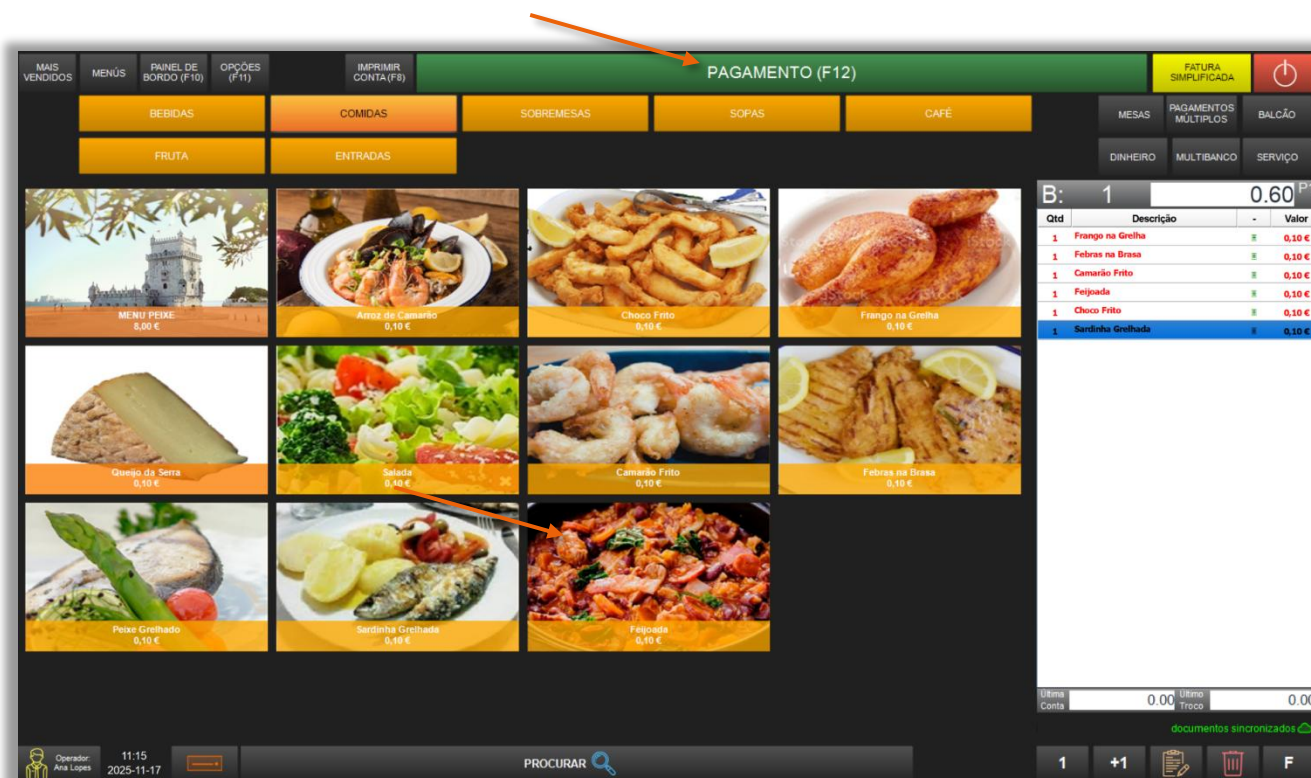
MAIS VENDIDOS
MENÚS
PAINEL DE BORDO (F10)
OPÇÕES (F11)
IMPRIMIR CONTA (F8)
PAGAMENTO (F12)
FATURA SIMPLIFICADA

BEBIDAS
COMIDAS
SOBREMESAS
SOPAS
CAFÉ
MESAS
PAGAMENTOS MÚLTIPLOS
BALCÃO
FRUTA
ENTRADAS
DINHEIRO
MULTIBANCO
SERVIÇO

MENU PEIXE
8,00 €
Arroz de Camarão
0,10 €
Choco Frito
0,10 €
Frango na Grelha
0,10 €
Queijo da Serra
0,10 €
Salada
0,10 €
Camarão Frito
0,10 €
Febras na Brasa
0,10 €
Peixe Grelhado
0,10 €
Sardinha Grelhada
0,10 €
Feijoada
0,10 €

B: 1 0.60 P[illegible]

| Qtd | Descrição | - | Valor |
|---|---|---|---|
| 1 | Frango na Grelha | | 0,10 € |
| 1 | Febras na Brasa | | 0,10 € |
| 1 | Camarão Frito | | 0,10 € |
| 1 | Feijoada | | 0,10 € |
| 1 | Choco Frito | | 0,10 € |
| 1 | Sardinha Grelhada | | 0,10 € |

Última Conta 0.00 Último Troco 0.0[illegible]
documentos sincronizados

Operador: Ana Lopes
11:15
2025-11-17
PROCURAR
1
+1
F